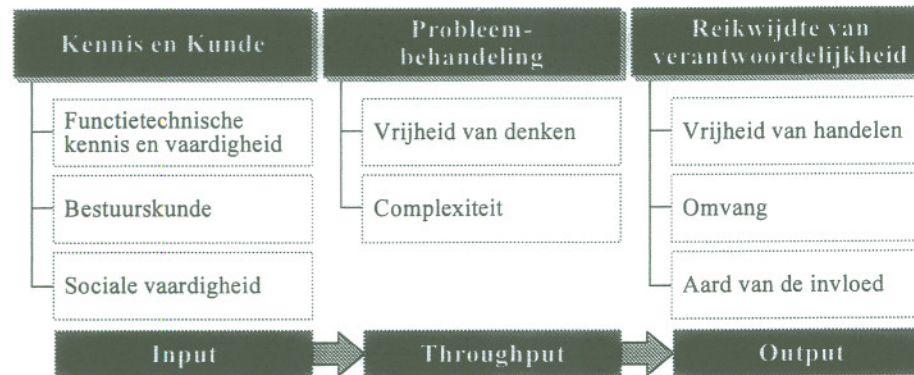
Kennis en Kunde

Functietechnische kennis en vaardigheid

Bestuurskunde

Sociale vaardigheid

Probleem-behandeling

Vrijheid van denken

Complexiteit

Reikwijdte van verantwoordelijkheid

Vrijheid van handelen

Omvang

Aard van de invloed

Input

Throughput

Output